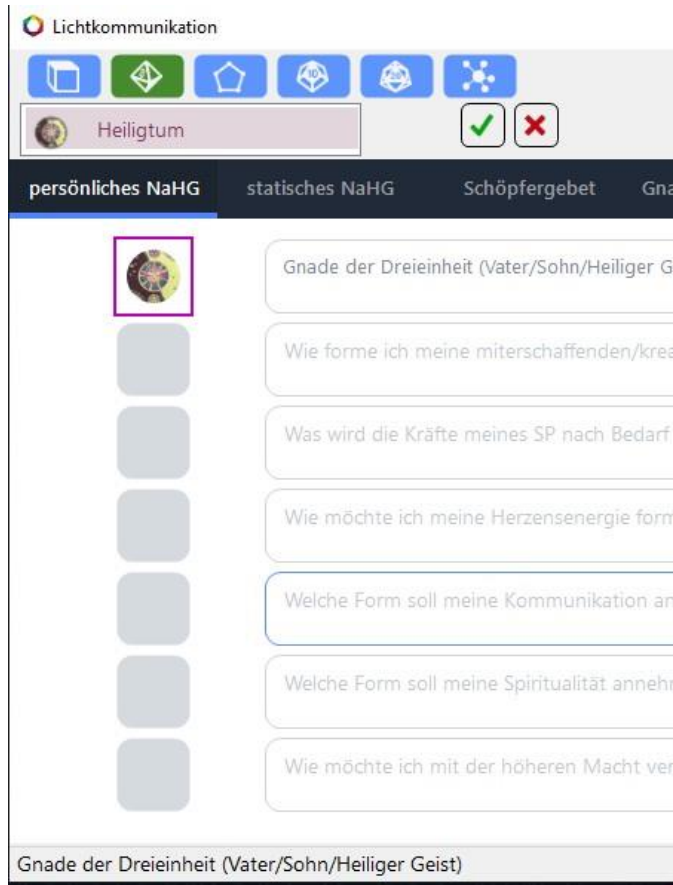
Lichtkommunikation

Heiligtum

persönliches NaHG | statisches NaHG | Schöpfergebet | Gn

Gnade der Dreieinheit (Vater/Sohn/Heiliger G

Wie forme ich meine miterschaffenden/krea

Was wird die Kräfte meines SP nach Bedarf

Wie möchte ich meine Herzensenergie form

Welche Form soll meine Kommunikation an

Welche Form soll meine Spiritualität annehr

Wie möchte ich mit der höheren Macht ver

Gnade der Dreieinheit (Vater/Sohn/Heiliger Geist)